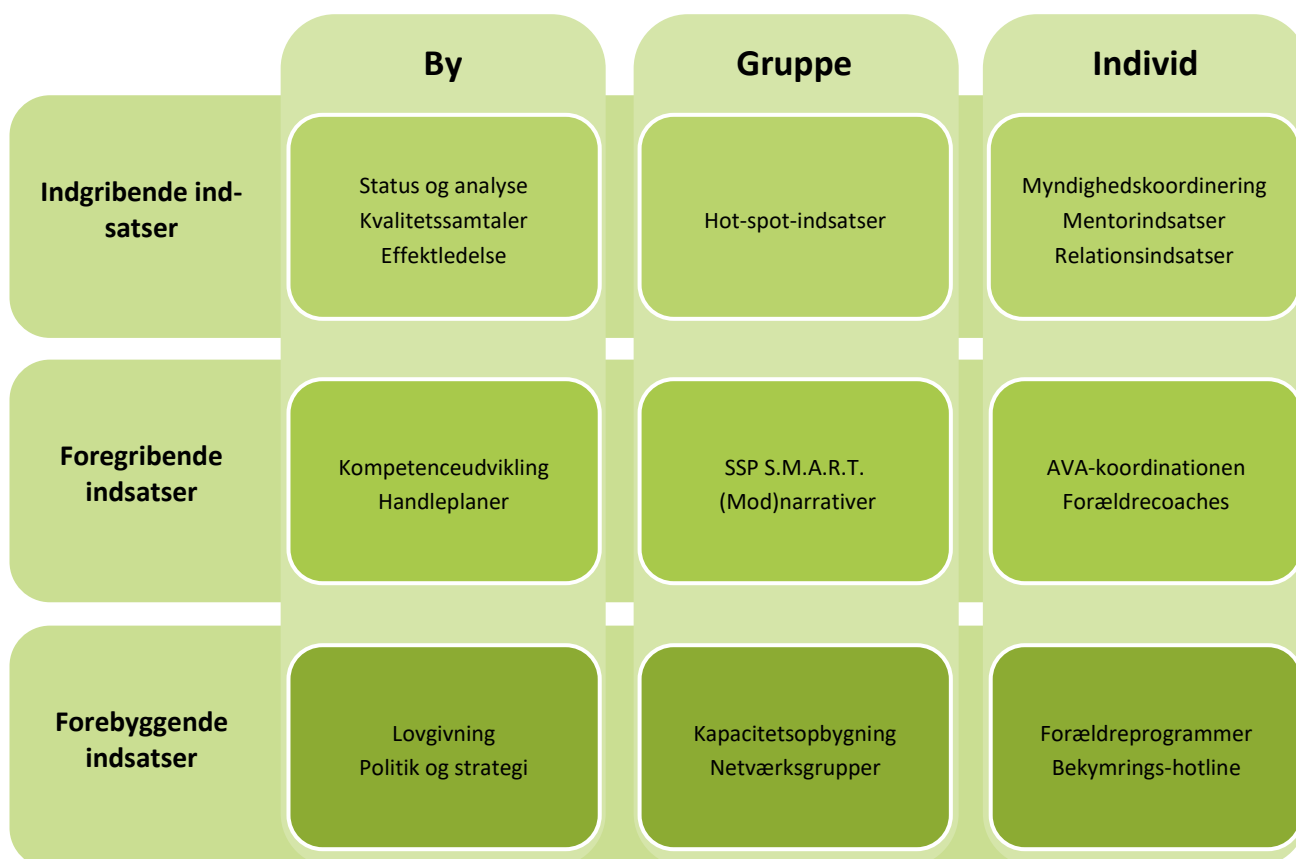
| | By | Gruppe | Individ |
|---|---|---|---|
| Indgribende indsatser | Status og analyse Kvalitetssamtaler Effektledelse | Hot-spot-indsatser | Myndighedskoordinering Mentorindsatser Relationsindsatser |
| Foregribende indsatser | Kompetenceudvikling Handleplaner | SSP S.M.A.R.T. (Mod)narrativer | AVA-koordinationen Forældrecoaches |
| Forebyggende indsatser | Lovgivning Politik og strategi | Kapacitetsopbygning Netværksgrupper | Forældreprogrammer Bekymrings-hotline |